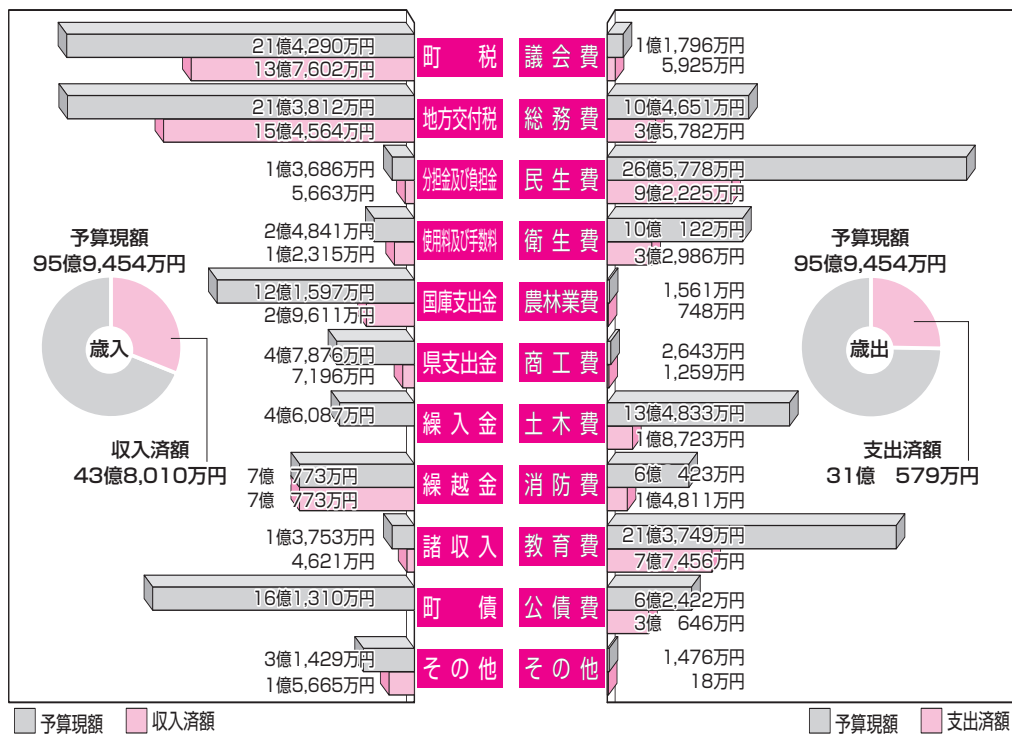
21億4,290万円
13億7,602万円
町　税
議会費
1億1,796万円
5,925万円

21億3,812万円
15億4,564万円
地方交付税
総務費
10億4,651万円
3億5,782万円

1億3,686万円
5,663万円
分担金及び負担金
民生費
26億5,778万円
9億2,225万円

2億4,841万円
1億2,315万円
使用料及び手数料
衛生費
10億　122万円
3億2,986万円

予算現額
95億9,454万円
歳入
収入済額
43億8,010万円円

予算現額
95億9,454万円
歳出
支出済額
31億　579万円

12億1,597万円
2億9,611万円
国庫支出金
農林業費
1,561万円
748万円

4億7,876万円
7,196万円
県支出金
商工費
2,643万円
1,259万円

4億6,087万円
繰入金
土木費
13億4,833万円
1億8,723万円

7億　773万円
7億　773万円
繰越金
消防費
6億　423万円
1億4,811万円

1億3,753万円
4,621万円
諸収入
教育費
21億3,749万円
7億7,456万円

16億1,310万円
町　債
公債費
6億2,422万円
3億　646万円

3億1,429万円
1億5,665万円
その他
その他
1,476万円
18万円

予算現額　収入済額
予算現額　支出済額